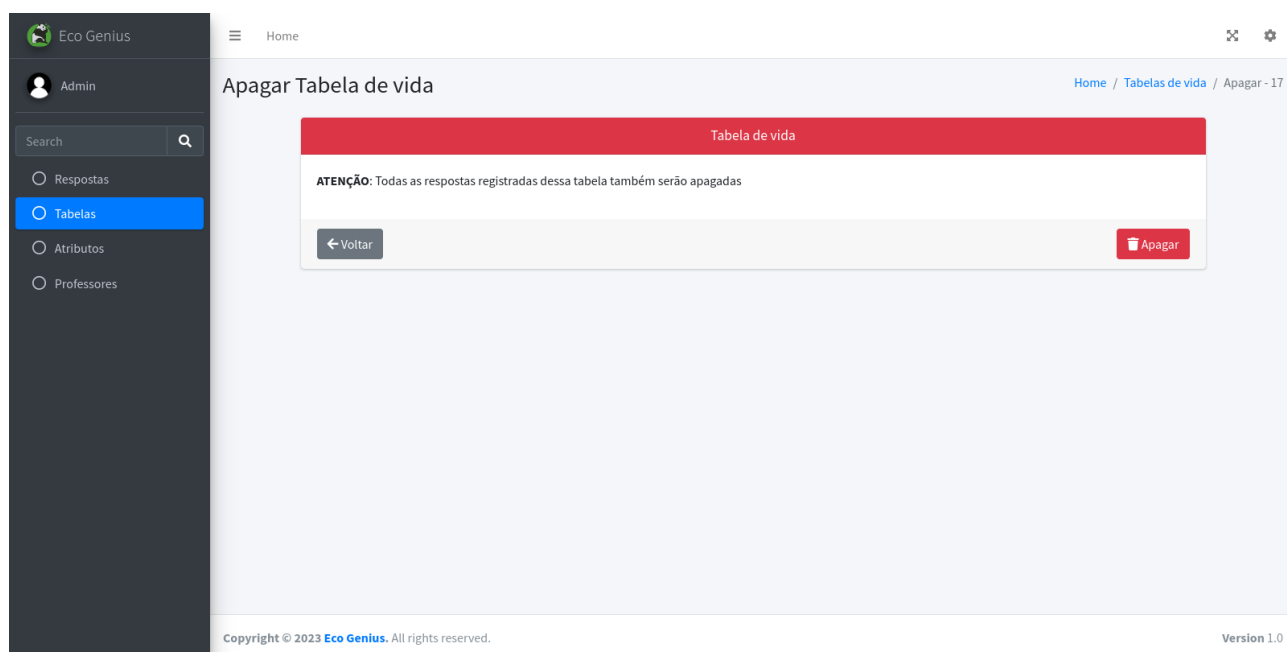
Eco Genius

Admin

Search

Respostas

Tabelas

Atributos

Professores

Home

Apagar Tabela de vida

Home / Tabelas de vida / Apagar - 17

Tabela de vida

**ATENÇÃO**: Todas as respostas registradas dessa tabela também serão apagadas

←Voltar

Apagar

Copyright © 2023 Eco Genius. All rights reserved.

Version 1.0